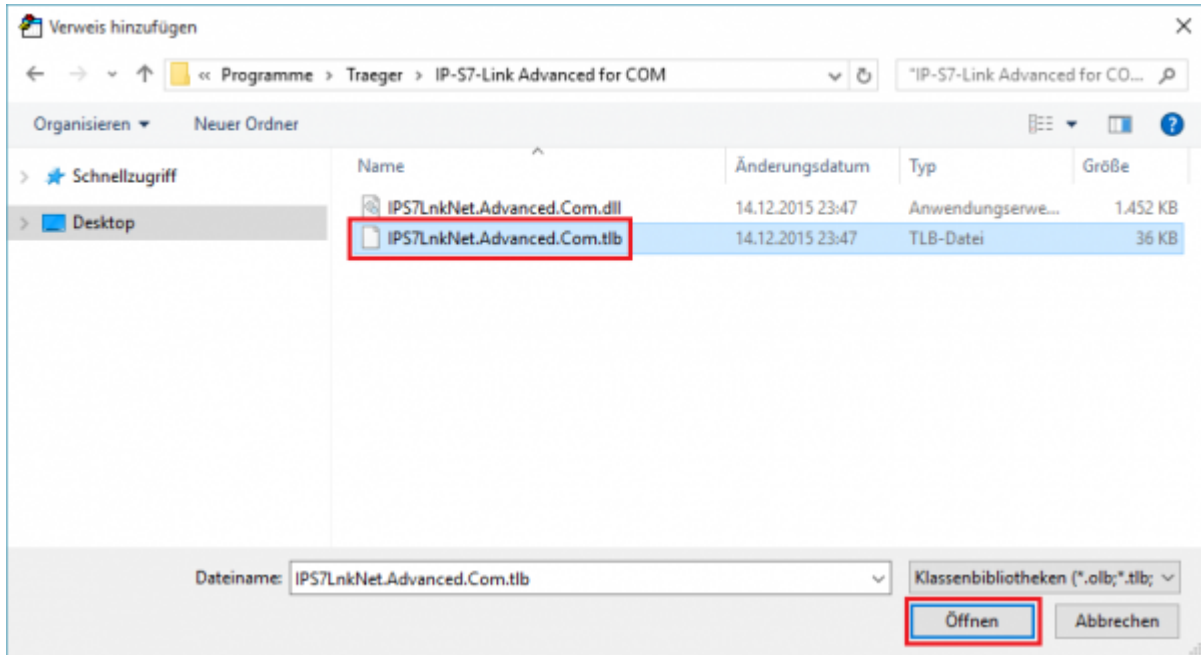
Verweis hinzufügen

« Programme > Traeger > IP-S7-Link Advanced for COM

"IP-S7-Link Advanced for CO...

Organisieren ▾ Neuer Ordner

Schnellzugriff
Desktop

| Name | Änderungsdatum | Typ | Größe |
|---|---|---|---|
| IPS7LnkNet.Advanced.Com.dll | 14.12.2015 23:47 | Anwendungserwe... | 1.452 KB |
| IPS7LnkNet.Advanced.Com.tlb | 14.12.2015 23:47 | TLB-Datei | 36 KB |

Dateiname: IPS7LnkNet.Advanced.Com.tlb

Klassenbibliotheken (*.olb;*.tlb;

Öffnen Abbrechen